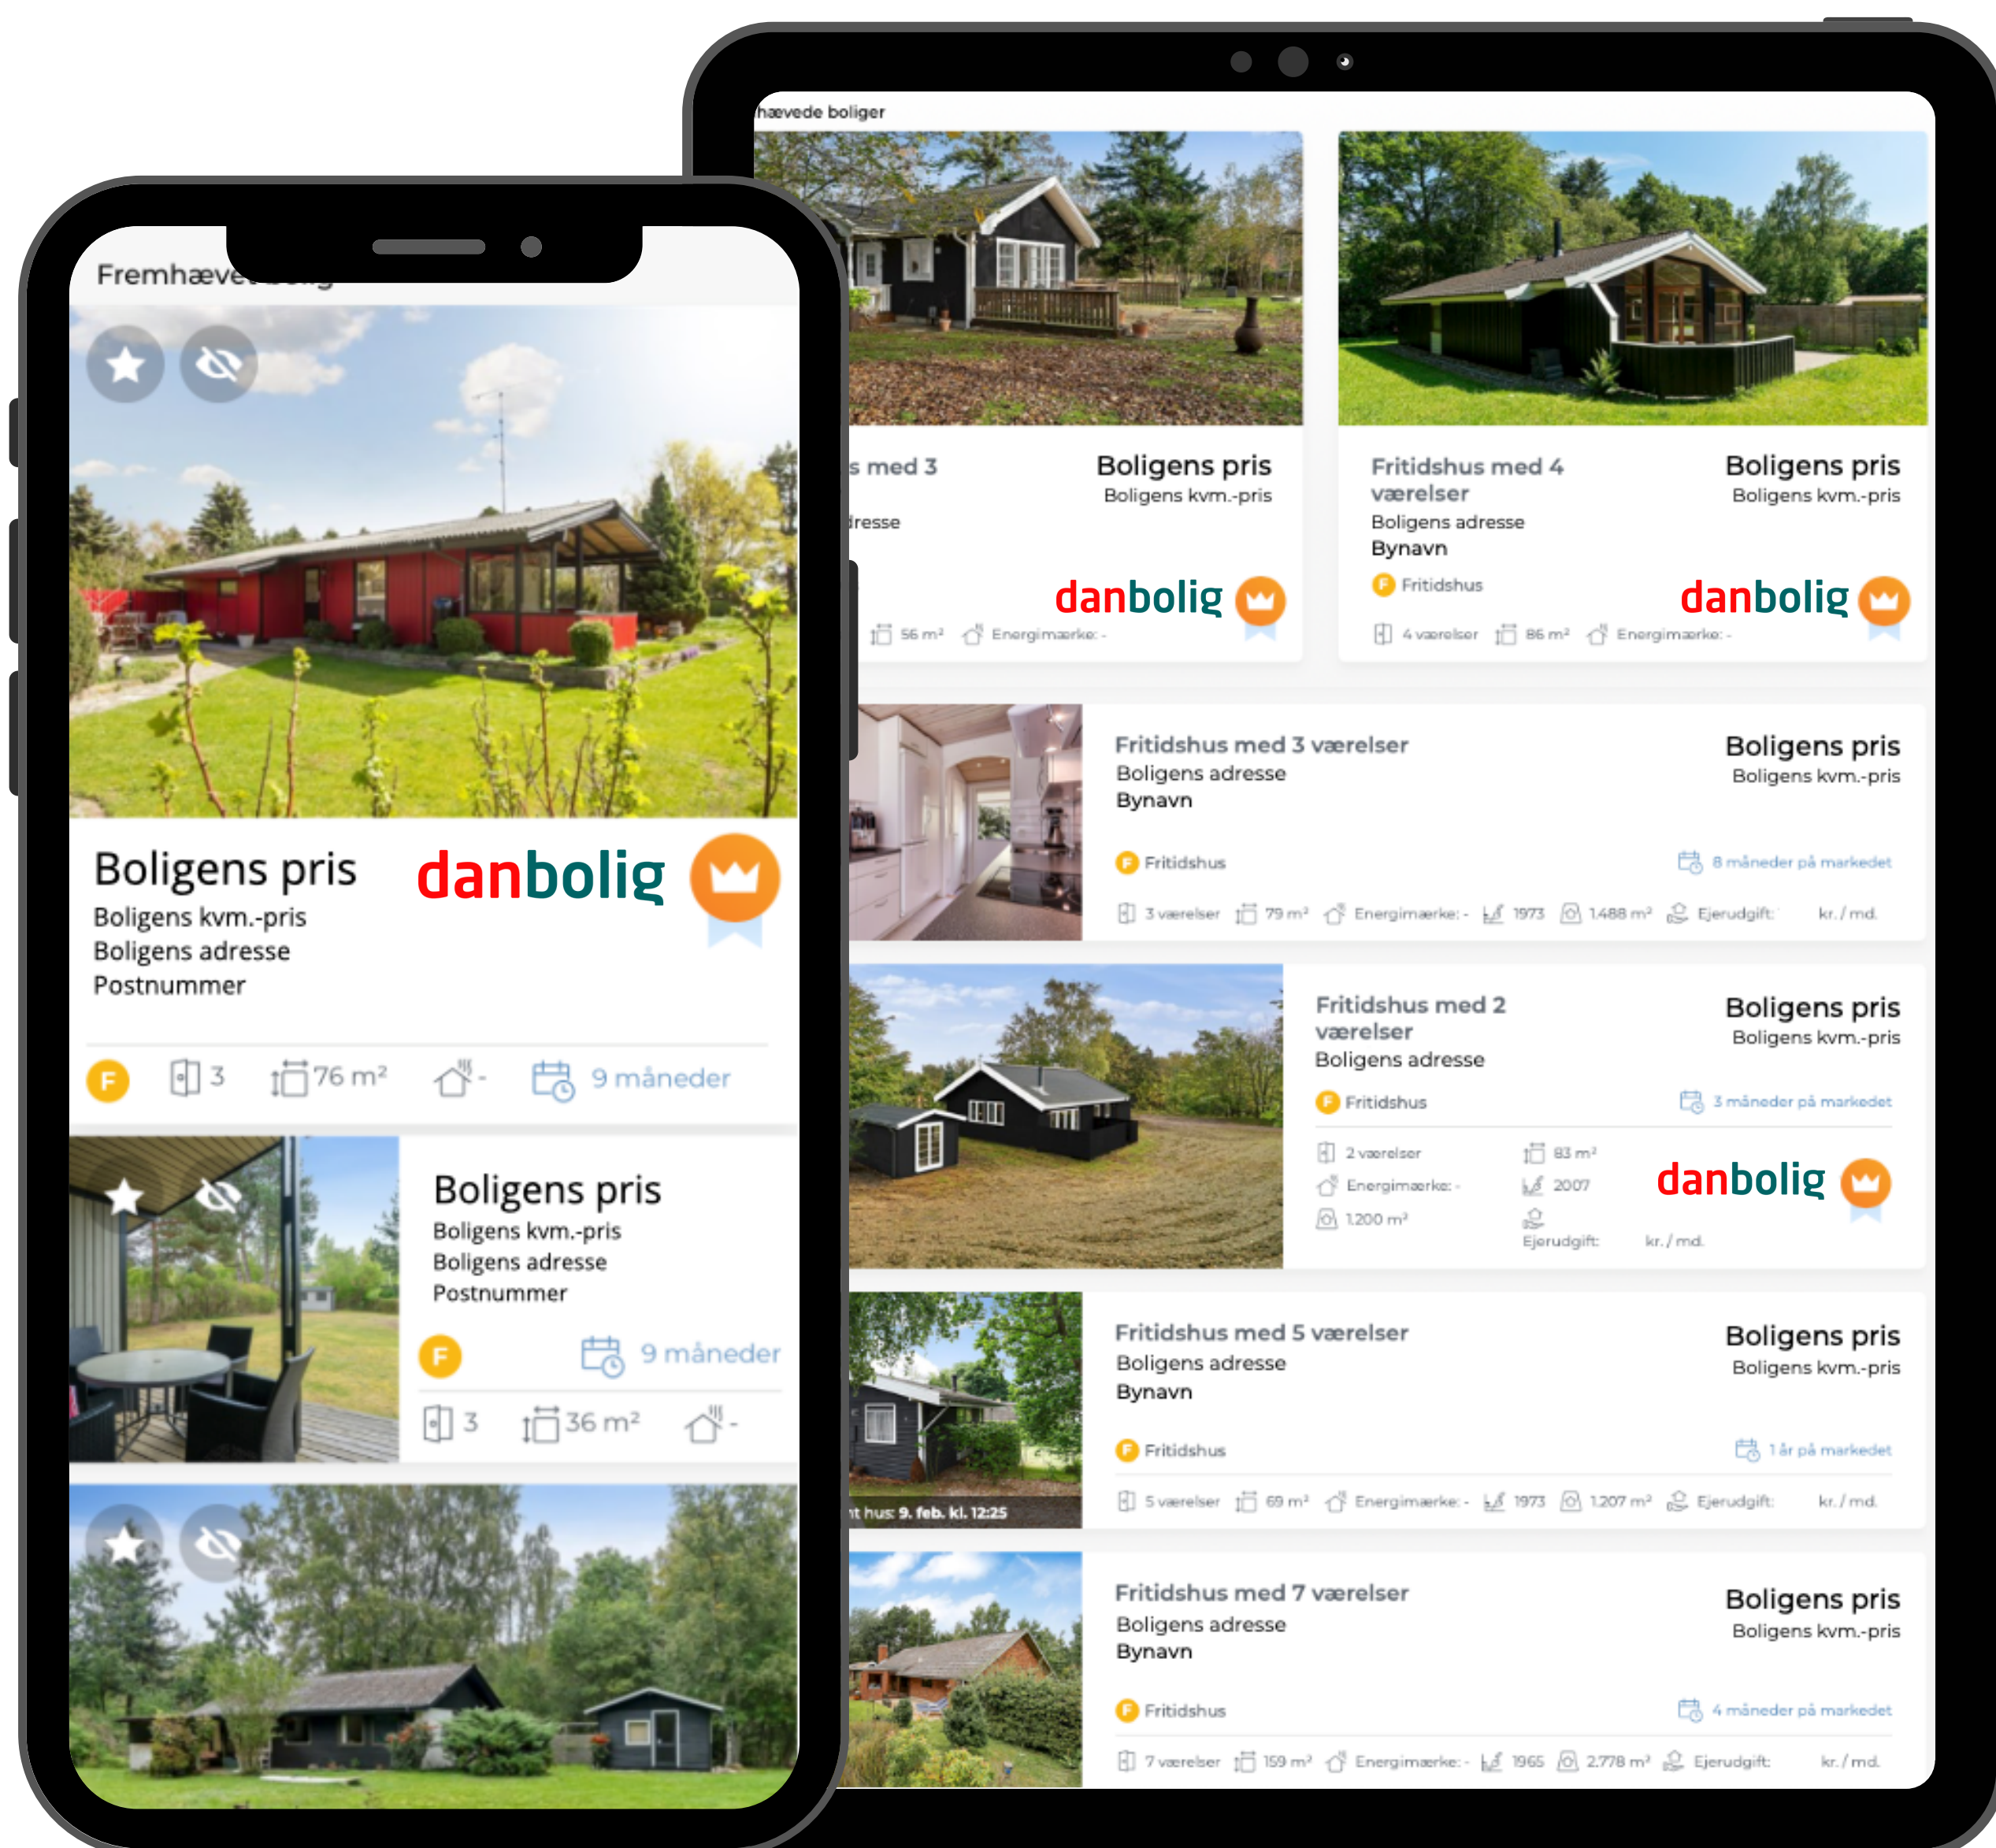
Fremhæve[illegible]

Boligens pris
Boligens kvm.-pris
Boligens adresse
Postnummer

danbolig

F 3 76 m² - 9 måneder

Boligens pris
Boligens kvm.-pris
Boligens adresse
Postnummer

F 9 måneder
3 36 m² -

hævede boliger

s med 3
dresse

Boligens pris
Boligens kvm.-pris

danbolig

56 m² Energimærke: -

Fritidshus med 4 værelser
Boligens adresse
Bynavn

Boligens pris
Boligens kvm.-pris

F Fritidshus

danbolig

4 værelser 86 m² Energimærke: -

Fritidshus med 3 værelser
Boligens adresse
Bynavn

Boligens pris
Boligens kvm.-pris

F Fritidshus
8 måneder på markedet

3 værelser 79 m² Energimærke: - 1973 1.488 m² Ejerudgift: kr. / md.

Fritidshus med 2 værelser
Boligens adresse

Boligens pris
Boligens kvm.-pris

F Fritidshus
3 måneder på markedet

2 værelser 83 m²
Energimærke: - 2007
1.200 m²
Ejerudgift: kr. / md.

danbolig

Fritidshus med 5 værelser
Boligens adresse
Bynavn

Boligens pris
Boligens kvm.-pris

F Fritidshus
1 år på markedet

t hus: 9. feb. kl. 12:25

5 værelser 69 m² Energimærke: - 1973 1.207 m² Ejerudgift: kr. / md.

Fritidshus med 7 værelser
Boligens adresse
Bynavn

Boligens pris
Boligens kvm.-pris

F Fritidshus
4 måneder på markedet

7 værelser 159 m² Energimærke: - 1965 2.778 m² Ejerudgift: kr. / md.